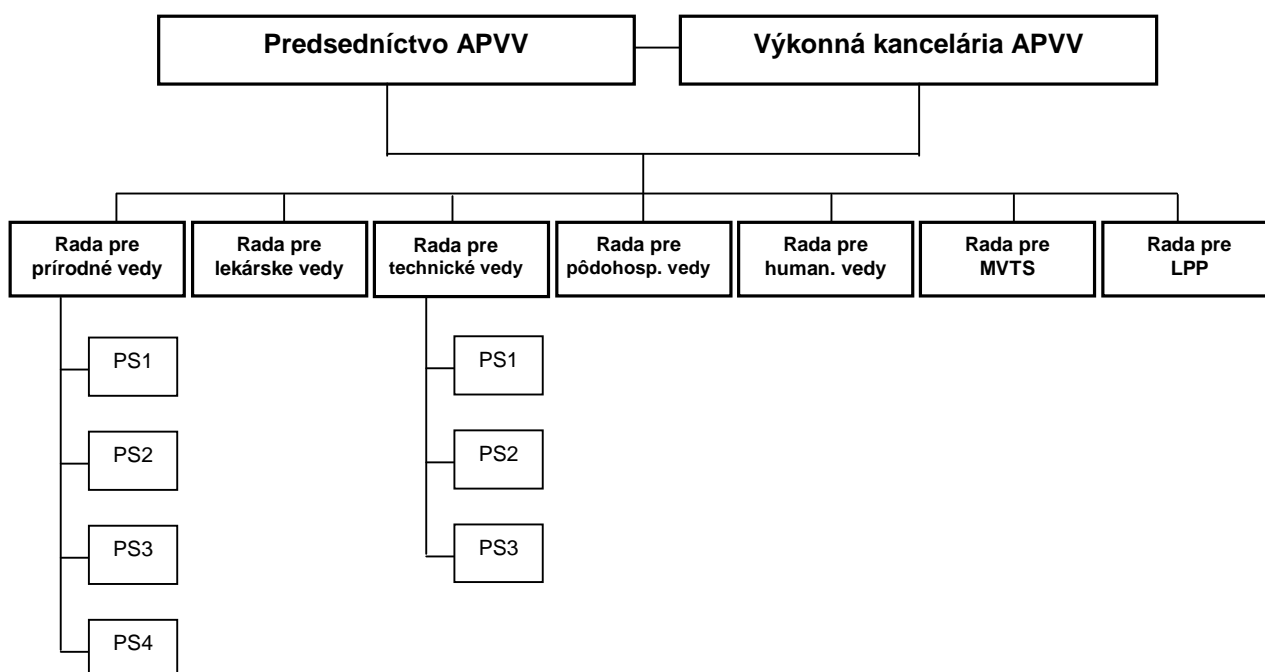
Predsedníctvo APVV

Výkonná kancelária APVV

Rada pre prírodné vedy

Rada pre lekárske vedy

Rada pre technické vedy

Rada pre pôdohosp. vedy

Rada pre human. vedy

Rada pre MVTS

Rada pre LPP

PS1

PS2

PS3

PS4

PS1

PS2

PS3